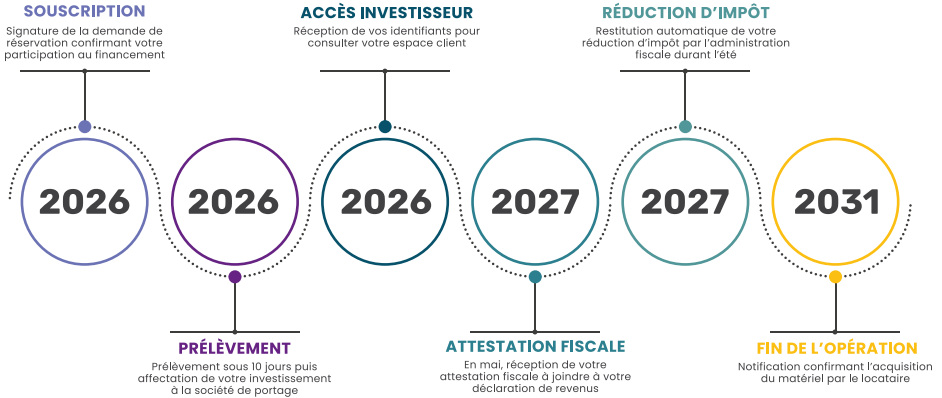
SOUSCRIPTION
Signature de la demande de réservation confirmant votre participation au financement

ACCÈS INVESTISSEUR
Réception de vos identifiants pour consulter votre espace client

RÉDUCTION D'IMPÔT
Restitution automatique de votre réduction d'impôt par l'administration fiscale durant l'été

2026

2026

2026

2027

2027

2031

PRÉLÈVEMENT
Prélèvement sous 10 jours puis affectation de votre investissement à la société de portage

ATTESTATION FISCALE
En mai, réception de votre attestation fiscale à joindre à votre déclaration de revenus

FIN DE L'OPÉRATION
Notification confirmant l'acquisition du matériel par le locataire